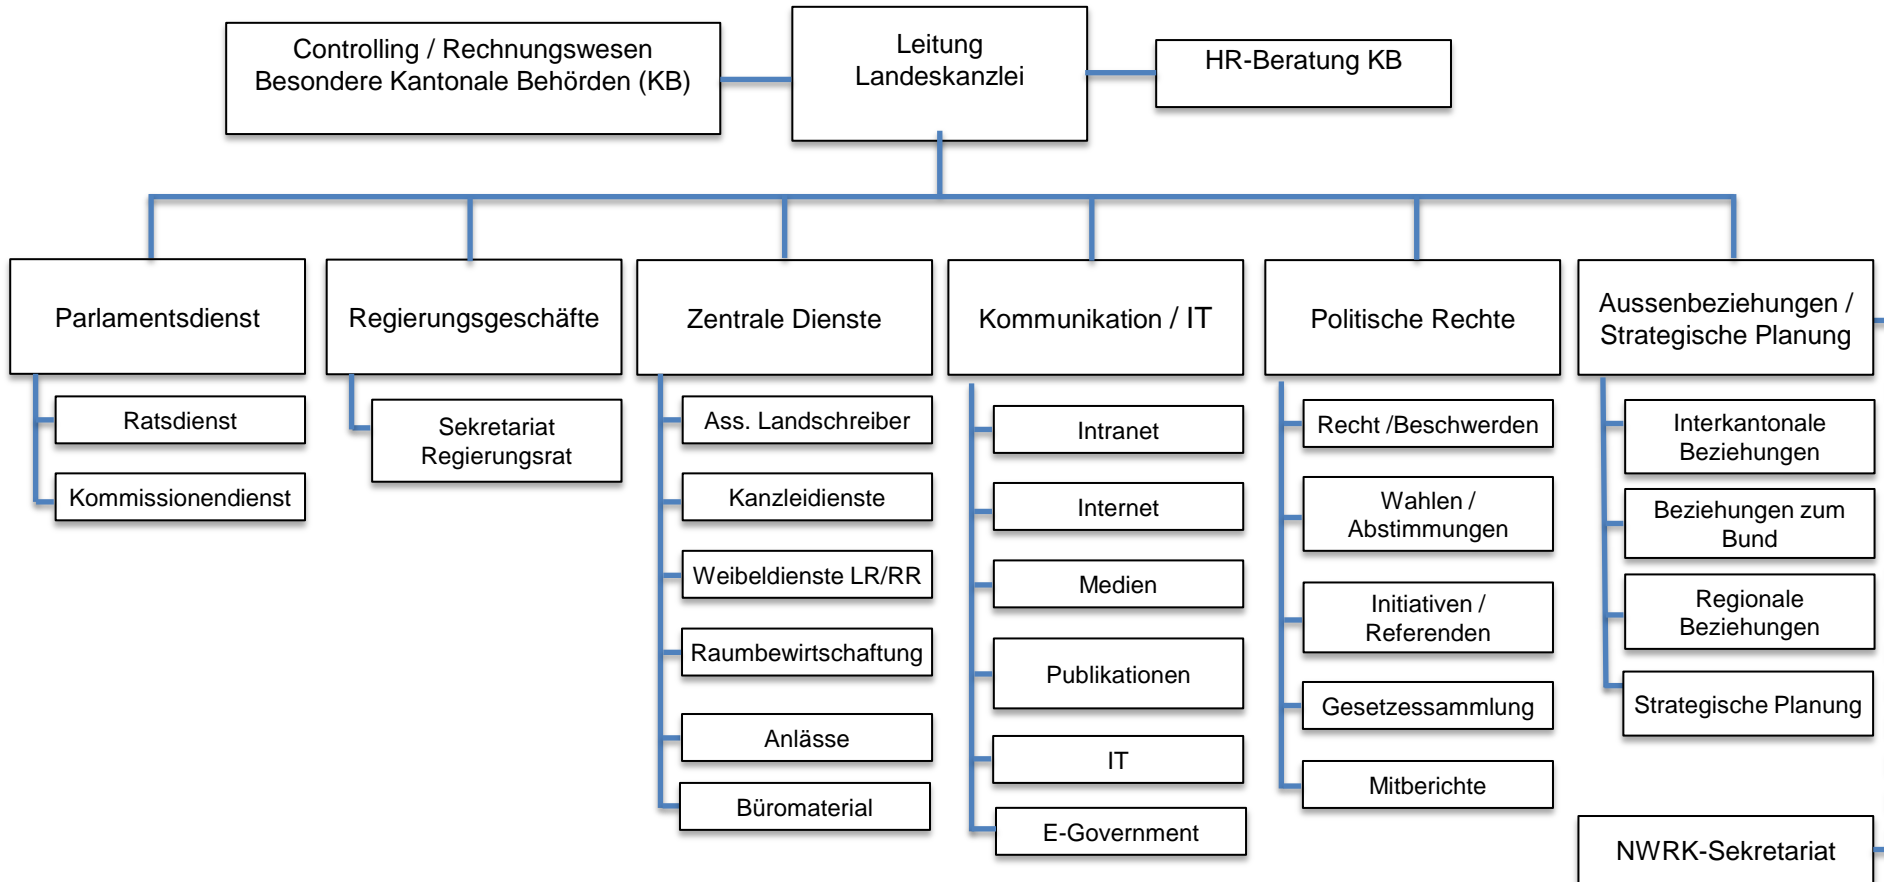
Controlling / Rechnungswesen
Besondere Kantonale Behörden (KB)

Leitung
Landeskanzlei

HR-Beratung KB

Parlamentsdienst

Ratsdienst

Kommissionendienst

Regierungsgeschäfte

Sekretariat
Regierungsrat

Zentrale Dienste

Ass. Landschreiber

Kanzleidienste

Weibeldienste LR/RR

Raumbewirtschaftung

Anlässe

Büromaterial

Kommunikation / IT

Intranet

Internet

Medien

Publikationen

IT

E-Government

Politische Rechte

Recht /Beschwerden

Wahlen /
Abstimmungen

Initiativen /
Referenden

Gesetzessammlung

Mitberichte

Aussenbeziehungen /
Strategische Planung

Interkantonale
Beziehungen

Beziehungen zum
Bund

Regionale
Beziehungen

Strategische Planung

NWRK-Sekretariat